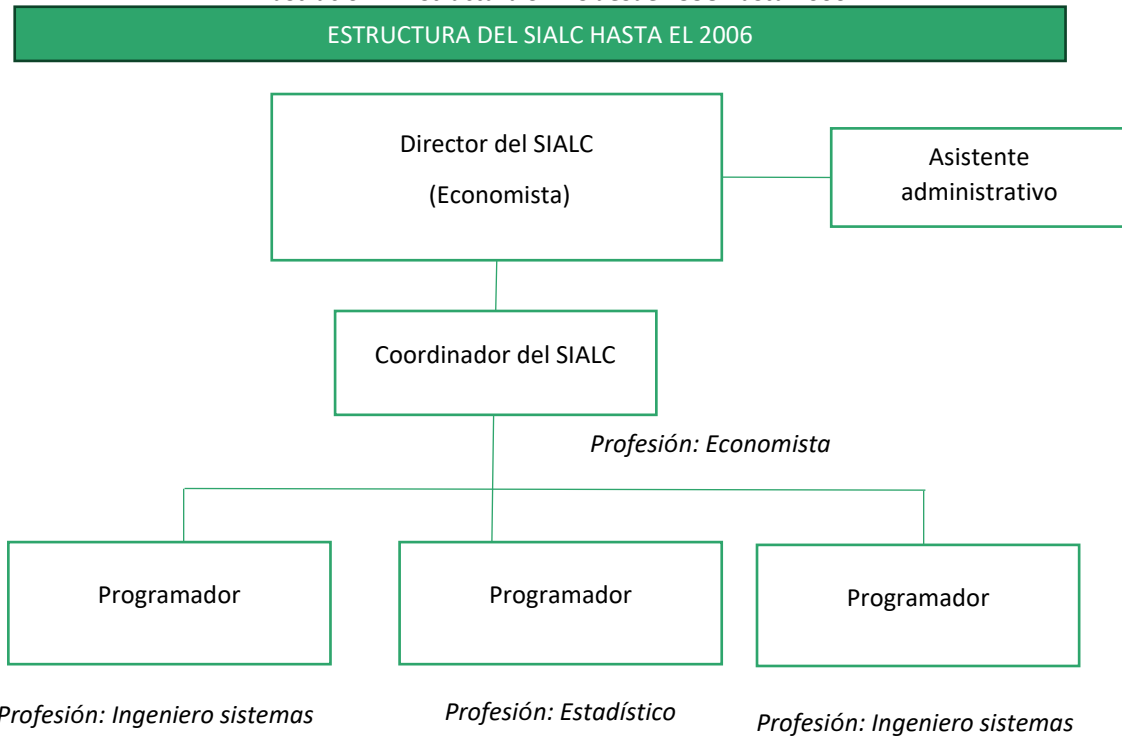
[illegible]

ESTRUCTURA DEL SIALC HASTA EL 2006

Director del SIALC

(Economista)

Asistente administrativo

Coordinador del SIALC

*Profesión: Economista*

Programador

Programador

Programador

*Profesión: Ingeniero sistemas*

*Profesión: Estadístico*

*Profesión: Ingeniero sistemas*